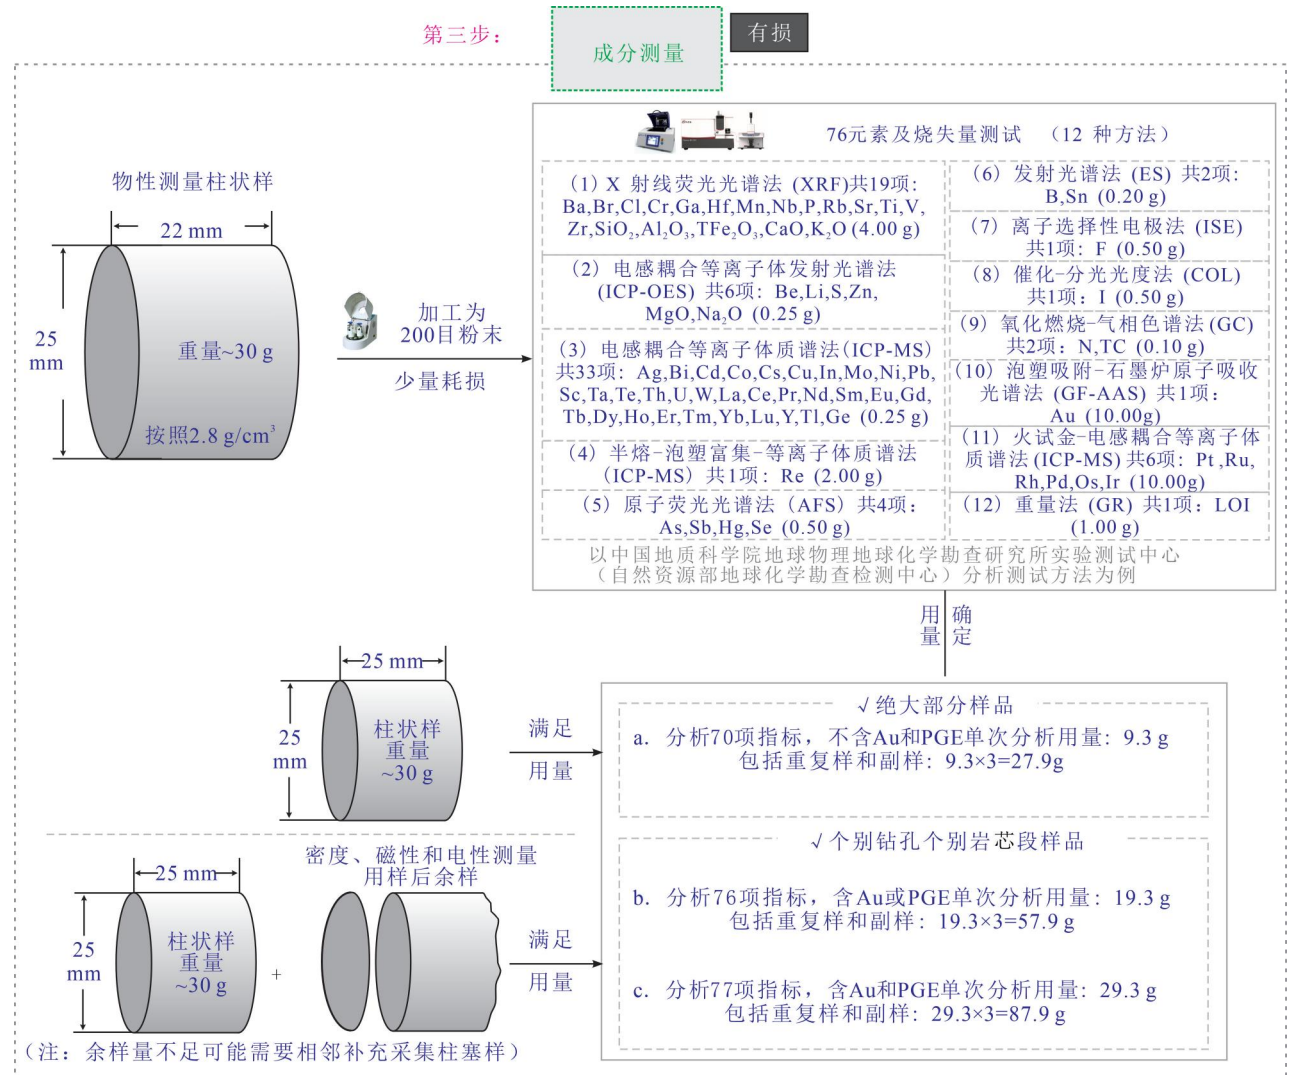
第三步：

成分测量

有损

物性测量柱状样

22 mm

25 mm

重量~30 g

按照2.8 g/cm$^3$

加工为 200目粉末

少量耗损

76元素及烧失量测试 （12 种方法）

（1）X 射线荧光光谱法（XRF)共19项：Ba,Br,Cl,Cr,Ga,Hf,Mn,Nb,P,Rb,Sr,Ti,V,Zr,$SiO_2$,$Al_2O_3$,$TFe_2O_3$,CaO,$K_2O$（4.00 g）

（2）电感耦合等离子体发射光谱法(ICP-OES）共6项：Be,Li,S,Zn,MgO,$Na_2O$（0.25 g）

（3）电感耦合等离子体质谱法(ICP-MS）共33项：Ag,Bi,Cd,Co,Cs,Cu,In,Mo,Ni,Pb,Sc,Ta,Te,Th,U,W,La,Ce,Pr,Nd,Sm,Eu,Gd,Tb,Dy,Ho,Er,Tm,Yb,Lu,Y,Tl,Ge（0.25 g）

（4）半熔-泡塑富集-等离子体质谱法(ICP-MS）共1项：Re（2.00 g）

（5）原子荧光光谱法（AFS）共4项：As,Sb,Hg,Se（0.50 g）

（6）发射光谱法（ES）共2项：B,Sn（0.20 g）

（7）离子选择性电极法（ISE）共1项：F（0.50 g）

（8）催化-分光光度法（COL）共1项：I（0.50 g）

（9）氧化燃烧-气相色谱法(GC）共2项：N,TC（0.10 g）

（10）泡塑吸附-石墨炉原子吸收光谱法（GF-AAS）共1项：Au（10.00g）

（11）火试金-电感耦合等离子体质谱法(ICP-MS)共6项：Pt ,Ru,Rh,Pd,Os,Ir（10.00g）

（12）重量法（GR）共1项：LOI（1.00 g）

以中国地质科学院地球物理地球化学勘查研究所实验测试中心（自然资源部地球化学勘查检测中心）分析测试方法为例

用量 确定

25 mm

25 mm

柱状样 重量 ~30 g

满足 用量

√绝大部分样品

a. 分析70项指标，不含Au和PGE单次分析用量：9.3 g 包括重复样和副样：9.3×3=27.9g

√个别钻孔个别岩芯段样品

b. 分析76项指标，含Au或PGE单次分析用量：19.3 g 包括重复样和副样：19.3×3=57.9 g

c. 分析77项指标，含Au和PGE单次分析用量：29.3 g 包括重复样和副样：29.3×3=87.9 g

25 mm

25 mm

柱状样 重量 ~30 g

+

密度、磁性和电性测量 用样后余样

满足 用量

（注：余样量不足可能需要相邻补充采集柱塞样）